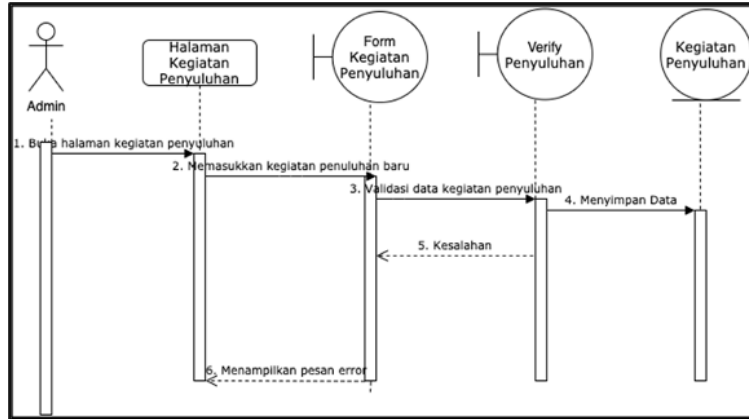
Admin

Halaman Kegiatan Penyuluhan

Form Kegiatan Penyuluhan

Verify Penyuluhan

Kegiatan Penyuluhan

1. Bu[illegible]a halaman kegiatan penyuluhan

2. Memasukkan kegiatan penuluhan baru

3. Validasi data kegiatan penyuluhan

4. Menyimpan Data

5. Kesalahan

6. Menampilkan pesan error